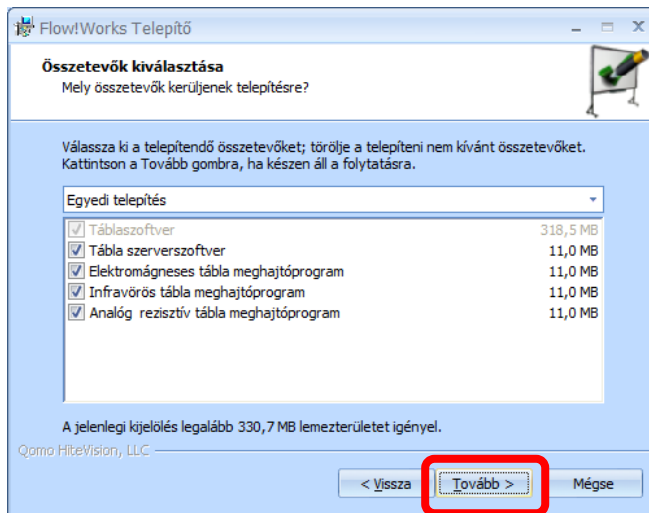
Flow!Works Telepítő

Összetevők kiválasztása
Mely összetevők kerüljenek telepítésre?

Válassza ki a telepítendő összetevőket; törölje a telepíteni nem kívánt összetevőket. Kattintson a Tovább gombra, ha készen áll a folytatásra.

Egyedi telepítés

| | |
|---|---|
| Táblaszoftver | 318,5 MB |
| Tábla szerverszoftver | 11,0 MB |
| Elektromágneses tábla meghajtóprogram | 11,0 MB |
| Infravörös tábla meghajtóprogram | 11,0 MB |
| Analóg rezisztív tábla meghajtóprogram | 11,0 MB |

A jelenlegi kijelölés legalább 330,7 MB lemezterületet igényel.

Qomo HiteVision, LLC

< Vissza
Tovább >
Mégse